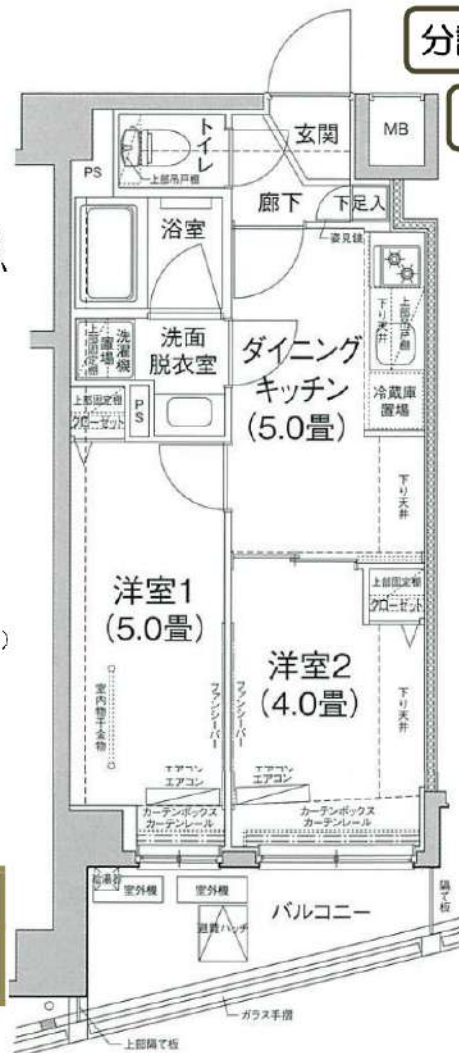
分譲

トイレ
上部吊戸棚
玄関
MB
PS
廊下
下足入
姿見鏡
浴室
上部固定棚
洗濯機置場
洗面脱衣室
PS
上部固定棚
クローゼット
ダイニングキッチン
(5.0畳)
下り天井
上部吊戸棚
冷蔵庫置場
下り天井
洋室1
(5.0畳)
室内物干金物
上部固定棚
クローゼット
洋室2
(4.0畳)
下り天井
ファンシーバー
ファンシーバー
エアコンスリーブ
エアコン
エアコンスリーブ
エアコン
カーテンボックス
カーテンレール
カーテンボックス
カーテンレール
給湯器
室外機
室外機
避難ハッチ
バルコニー
隔て板
ガラス手摺
上部隔て板